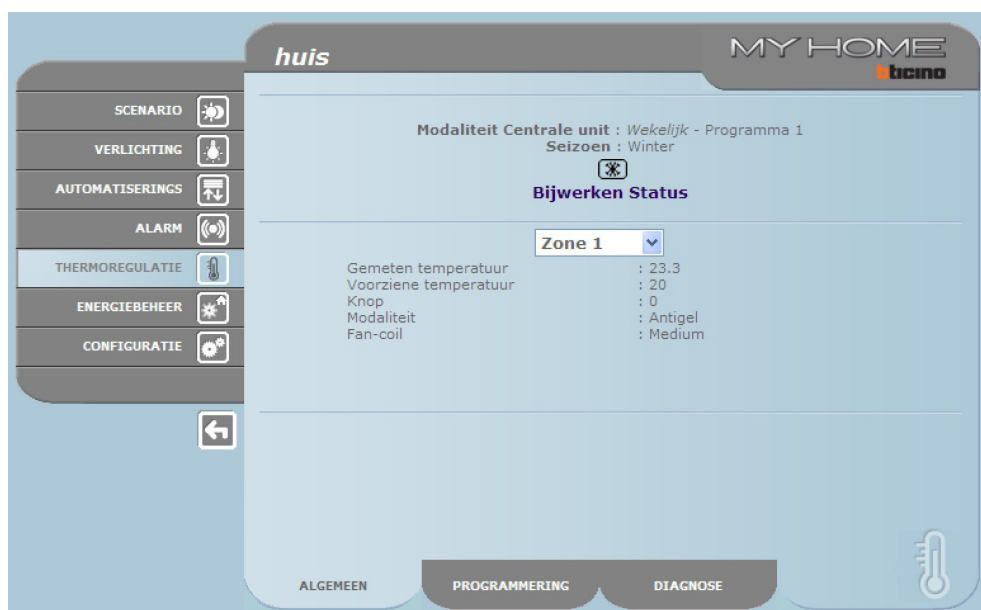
huis

MY HOME
bticino

SCENARIO
VERLICHTING
AUTOMATISERINGS
ALARM
THERMOREGULATIE
ENERGIEBEHEER
CONFIGURATIE

Modaliteit Centrale unit : Wekelijk - Programma 1
Seizoen : Winter

Bijwerken Status

Zone 1

| | |
|---|---|
| Gemeten temperatuur | : 23.3 |
| Voorziene temperatuur | : 20 |
| Knop | : 0 |
| Modaliteit | : Antigel |
| Fan-coil | : Medium |

ALGEMEEN
PROGRAMMERING
DIAGNOSE